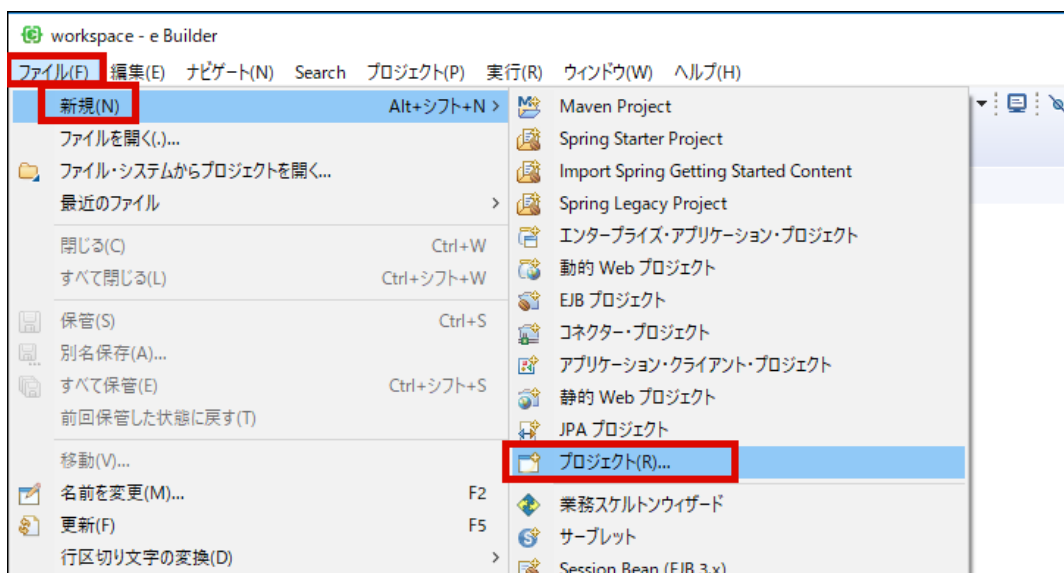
workspace - e Builder

ファイル(F) 編集(E) ナビゲート(N) Search プロジェクト(P) 実行(R) ウィンドウ(W) ヘルプ(H)

新規(N) Alt+シフト+N >
ファイルを開く(.)...
ファイル・システムからプロジェクトを開く...
最近のファイル >
閉じる(C) Ctrl+W
すべて閉じる(L) Ctrl+シフト+W
保管(S) Ctrl+S
別名保存(A)...
すべて保管(E) Ctrl+シフト+S
前回保管した状態に戻す(T)
移動(V)...
名前を変更(M)... F2
更新(F) F5
行区切り文字の変換(D) >

Maven Project
Spring Starter Project
Import Spring Getting Started Content
Spring Legacy Project
エンタープライズ・アプリケーション・プロジェクト
動的 Web プロジェクト
EJB プロジェクト
コネクター・プロジェクト
アプリケーション・クライアント・プロジェクト
静的 Web プロジェクト
JPA プロジェクト
プロジェクト(R)...
業務スケルトンウィザード
サーブレット
Session Bean (EJB 3.x)